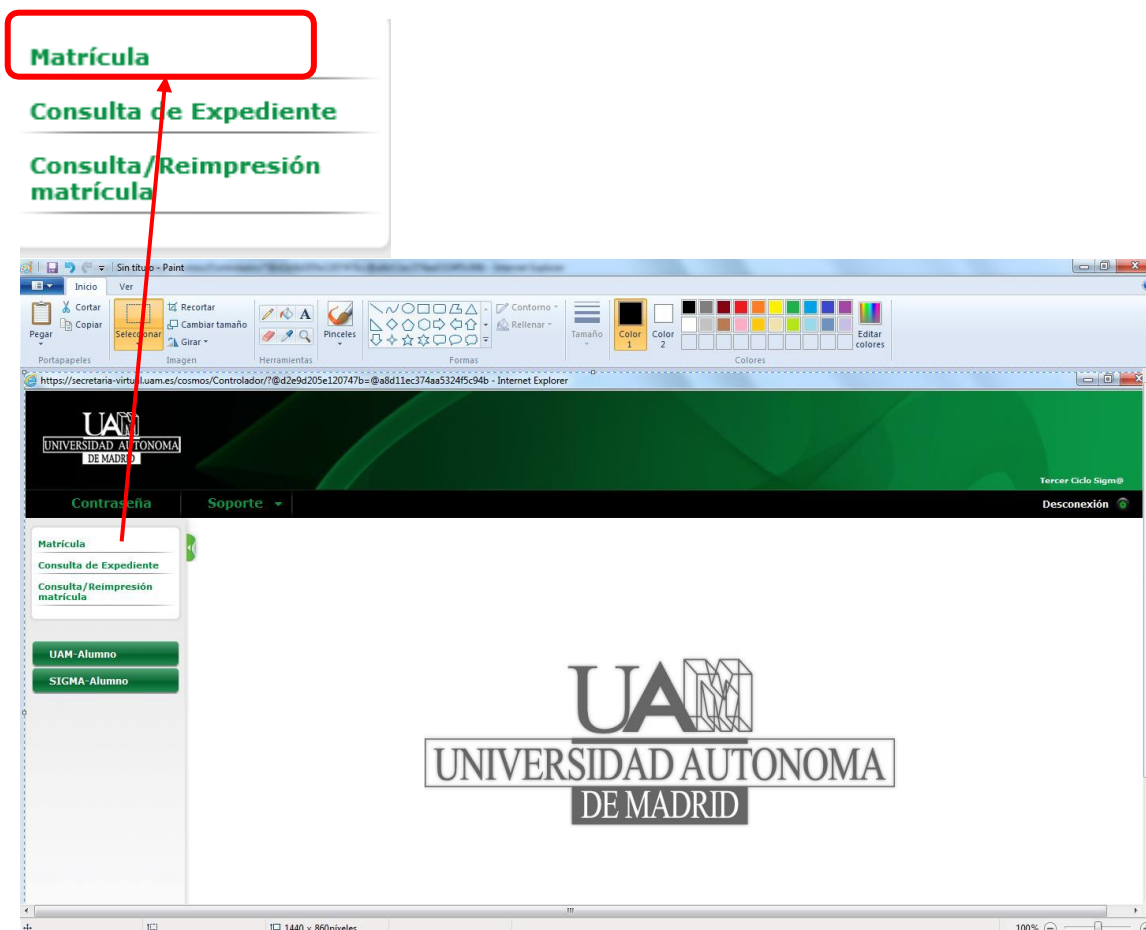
Matrícula

Consulta de Expediente

Consulta/Reimpresión matrícula

Sin título - Paint

Inicio Ver

Pegar Cortar Copiar Portapapeles

Seleccionar Recortar Cambiar tamaño Girar Imagen

Herramientas

Pinceles

Formas

Contorno Rellenar

Tamaño

Color 1 Color 2

Editar colores

Colores

https://secretaria-virtual.uam.es/cosmos/Controlador/?@d2e9d205e120747b=@a8d11ec374aa5324f5c94b - Internet Explorer

UAM UNIVERSIDAD AUTONOMA DE MADRID

Tercer Ciclo Sigm@

Contraseña Soporte

Desconexión

Matrícula
Consulta de Expediente
Consulta/Reimpresión matrícula

UAM-Alumno
SIGMA-Alumno

UAM UNIVERSIDAD AUTONOMA DE MADRID

1440 × 860píxeles

100%